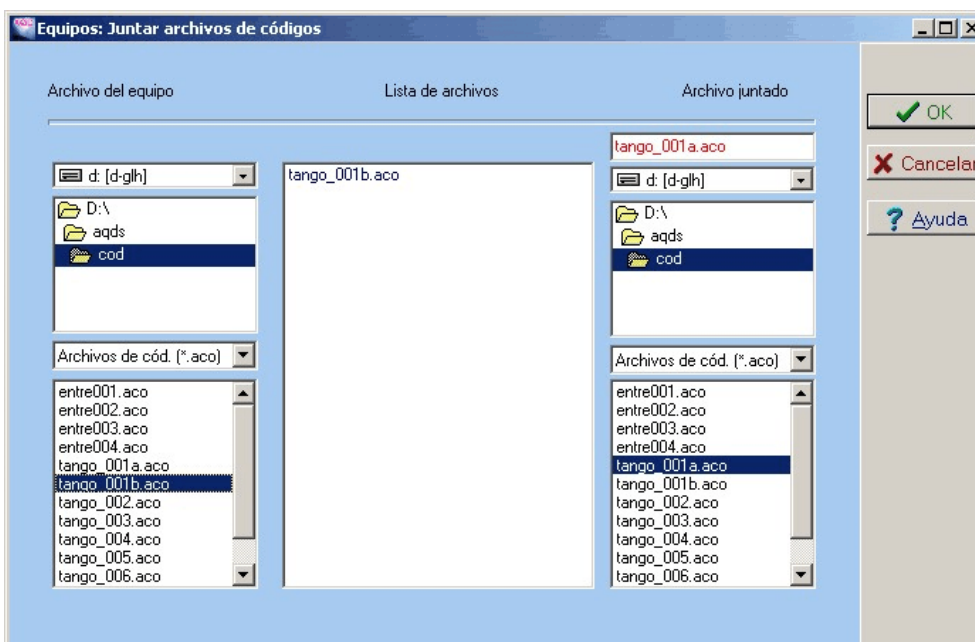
Equipos: Juntar archivos de códigos

Archivo del equipo

Lista de archivos

Archivo juntado

OK

Cancelar

Ayuda

tango_001a.aco

d: [d-glh]

D:\
aqds
cod

Archivos de cód. (*.aco)

entre001.aco
entre002.aco
entre003.aco
entre004.aco
tango_001a.aco
tango_001b.aco
tango_002.aco
tango_003.aco
tango_004.aco
tango_005.aco
tango_006.aco

tango_001b.aco

d: [d-glh]

D:\
aqds
cod

Archivos de cód. (*.aco)

entre001.aco
entre002.aco
entre003.aco
entre004.aco
tango_001a.aco
tango_001b.aco
tango_002.aco
tango_003.aco
tango_004.aco
tango_005.aco
tango_006.aco